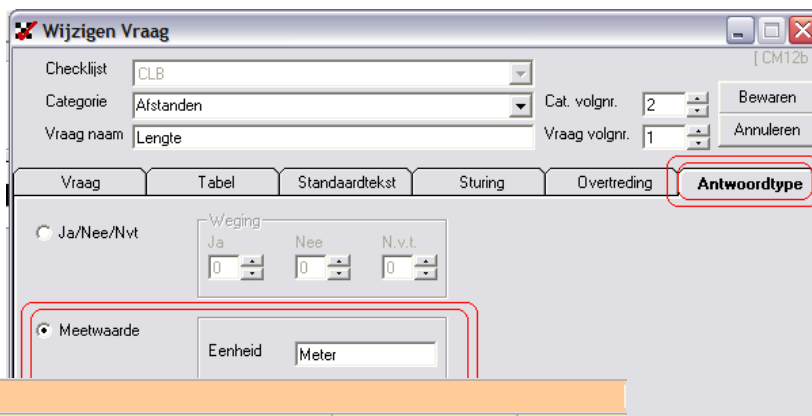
Wijzigen Vraag

[ CM12b

Checklijst CLB

Categorie Afstanden

Cat. volgnr. 2

Bewaren

Vraag naam Lengte

Vraag volgnr. 1

Annuleren

Vraag | Tabel | Standaardtekst | Sturing | Overtreding | Antwoordtype

Ja/Nee/Nvt

Weging

Ja 0

Nee 0

N.v.t. 0

Meetwaarde

Eenheid Meter